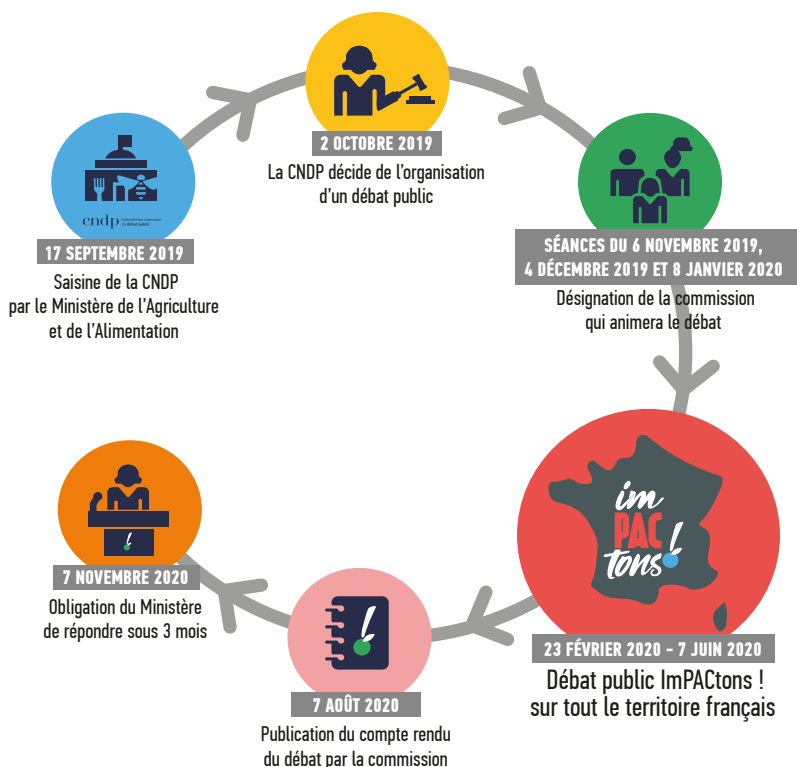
cndp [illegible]

17 SEPTEMBRE 2019

Saisine de la CNDP par le Ministère de l'Agriculture et de l'Alimentation

2 OCTOBRE 2019

La CNDP décide de l'organisation d'un débat public

SÉANCES DU 6 NOVEMBRE 2019, 4 DÉCEMBRE 2019 ET 8 JANVIER 2020

Désignation de la commission qui animera le débat

im PAC tons !

23 FÉVRIER 2020 - 7 JUIN 2020

Débat public ImPACtons ! sur tout le territoire français

7 AOÛT 2020

Publication du compte rendu du débat par la commission

7 NOVEMBRE 2020

Obligation du Ministère de répondre sous 3 mois